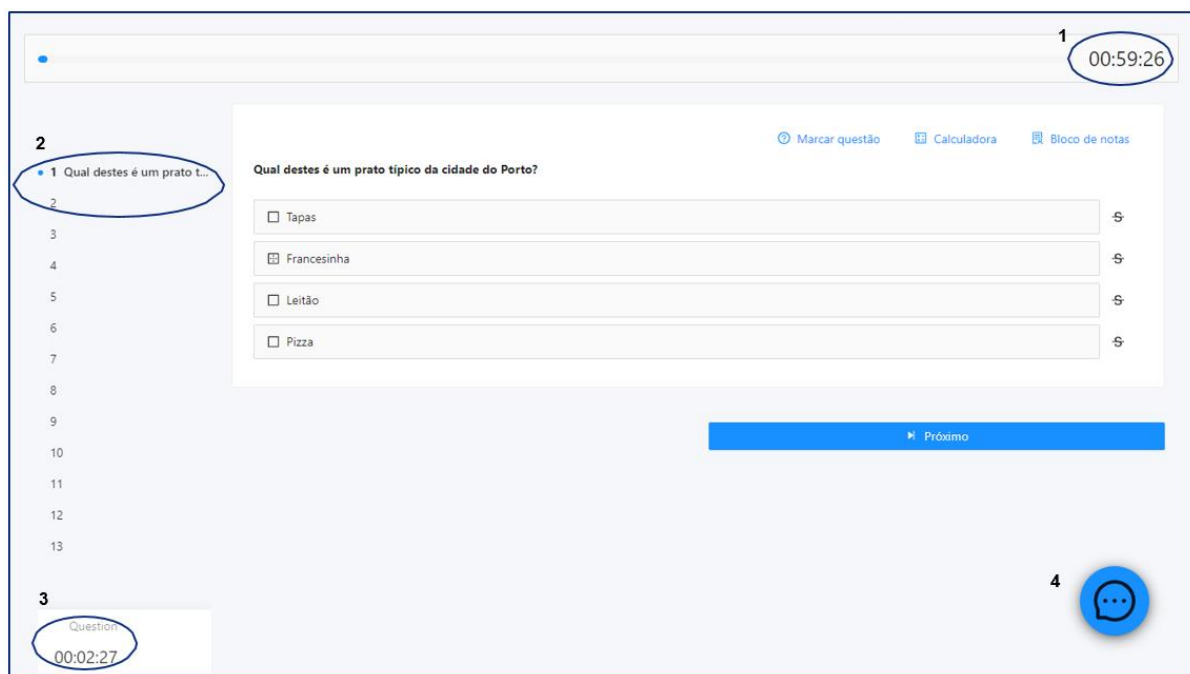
1
00:59:26

2
1 Qual destes é um prato t...
2
3
4
5
6
7
8
9
10
11
12
13

Marcar questão
Calculadora
Bloco de notas

Qual destes é um prato típico da cidade do Porto?

☐ Tapas
Francesinha
☐ Leitão
☐ Pizza

Próximo

3
Question
00:02:27

4